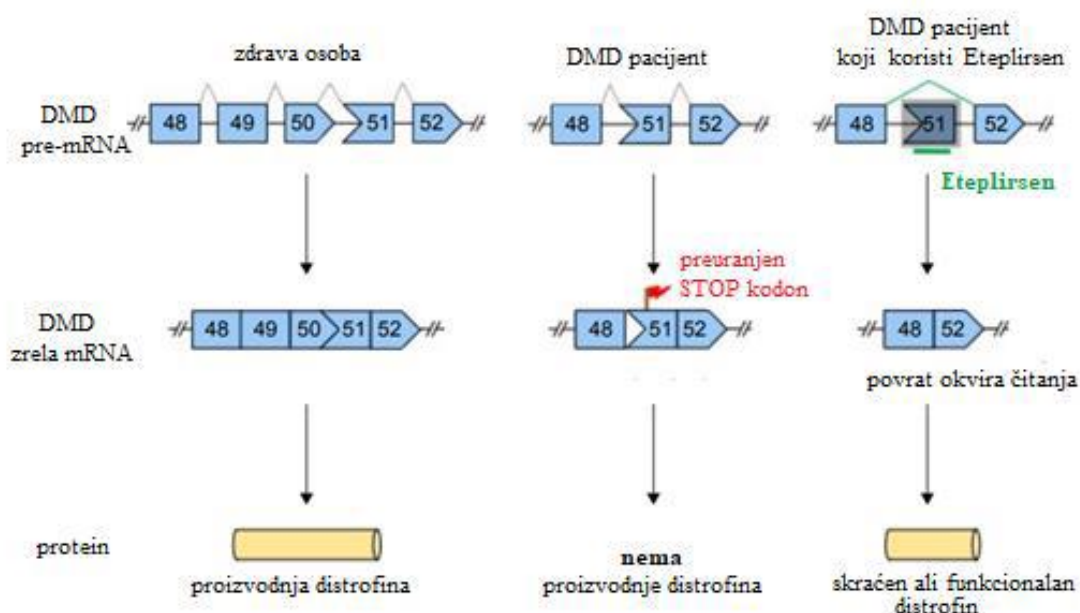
zdrava osoba

DMD pacijent

DMD pacijent koji koristi Eteplirsen

DMD pre-mRNA

48 49 50 51 52

48 51 52

48 51 52

Eteplirsen

preuranjen STOP kodon

DMD zrela mRNA

48 49 50 51 52

48 51 52

48 52

povrat okvira čitanja

protein

proizvodnja distrofina

nema proizvodnje distrofina

skraćen ali funkcionalan distrofin